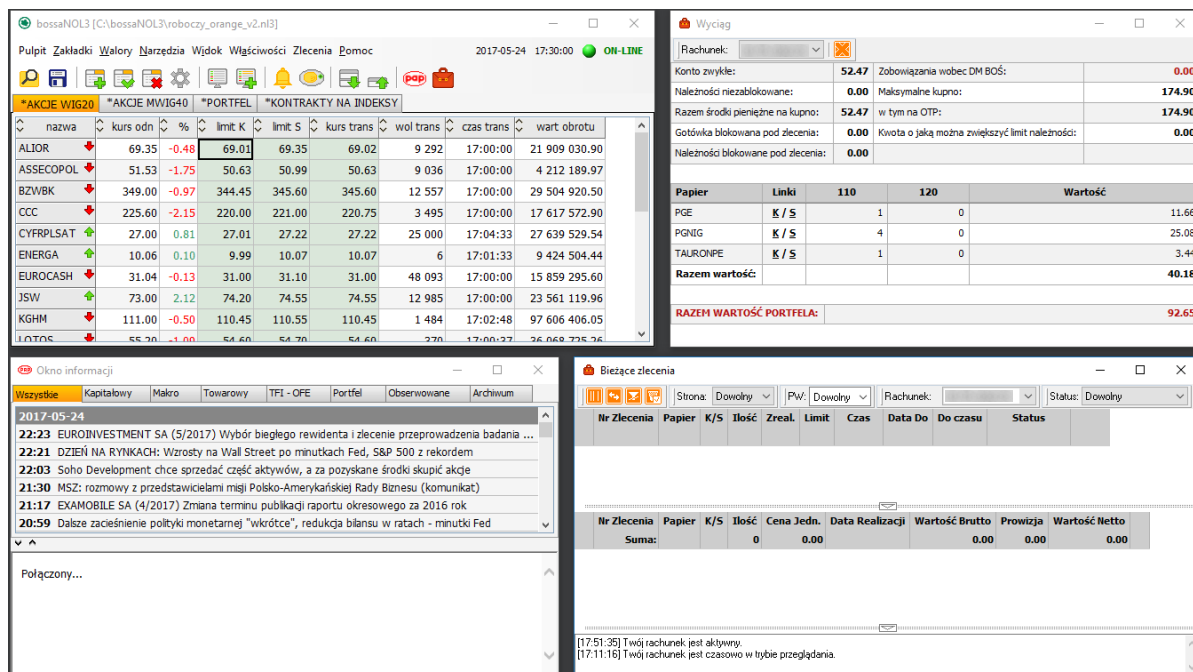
bossaNOL3 [C:\bossaNOL3\roboczy_orange_v2.nl3]

Pulpit Zakładki Walory Narzędzia Widok Właściwości Zlecenia Pomoc 2017-05-24 17:30:00 ON-LINE

*AKCJE WIG20 | *AKCJE MWIG40 | *PORTFEL | *KONTRAKTY NA INDEKSY

| nazwa | kurs odn | % | limit K | limit S | kurs trans | wol trans | czas trans | wart obrotu |
|---|---|---|---|---|---|---|---|---|
| ALIOR | 69.35 | -0.48 | 69.01 | 69.35 | 69.02 | 9 292 | 17:00:00 | 21 909 030.90 |
| ASSECOPOL | 51.53 | -1.75 | 50.63 | 50.99 | 50.63 | 9 036 | 17:00:00 | 4 212 189.97 |
| BZWBK | 349.00 | -0.97 | 344.45 | 345.60 | 345.60 | 12 557 | 17:00:00 | 29 504 920.50 |
| CCC | 225.60 | -2.15 | 220.00 | 221.00 | 220.75 | 3 495 | 17:00:00 | 17 617 572.90 |
| CYFRPLSAT | 27.00 | 0.81 | 27.01 | 27.22 | 27.22 | 25 000 | 17:04:33 | 27 639 529.54 |
| ENERGA | 10.06 | 0.10 | 9.99 | 10.07 | 10.07 | 6 | 17:01:33 | 9 424 504.44 |
| EUROCASH | 31.04 | -0.13 | 31.00 | 31.10 | 31.00 | 48 093 | 17:00:00 | 15 859 295.60 |
| JSW | 73.00 | 2.12 | 74.20 | 74.55 | 74.55 | 12 985 | 17:00:00 | 23 561 119.96 |
| KGHM | 111.00 | -0.50 | 110.45 | 110.55 | 110.45 | 1 484 | 17:02:48 | 97 606 406.05 |
| LOTOS | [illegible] | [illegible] | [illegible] | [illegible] | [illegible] | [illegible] | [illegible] | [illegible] |

Wyciąg

Rachunek:

| Konto zwykłe: | 52.47 | Zobowiązania wobec DM BOŚ: | 0.00 |
|---|---|---|---|
| Należności niezablokowane: | 0.00 | Maksymalne kupno: | 174.90 |
| Razem środki pieniężne na kupno: | 52.47 | w tym na OTP: | 174.90 |
| Gotówka blokowana pod zlecenia: | 0.00 | Kwota o jaką można zwiększyć limit należności: | 0.00 |
| Należności blokowane pod zlecenia: | 0.00 | | |

| Papier | Linki | 110 | 120 | Wartość |
|---|---|---|---|---|
| PGE | K / S | 1 | 0 | 11.66 |
| PGNIG | K / S | 4 | 0 | 25.08 |
| TAURONPE | K / S | 1 | 0 | 3.44 |
| Razem wartość: | | | | 40.18 |

RAZEM WARTOŚĆ PORTFELA: 92.65

Okno informacji

Wszystkie | Kapitałowy | Makro | Towarowy | TFI - OFE | Portfel | Obserwowane | Archiwum

2017-05-24
22:23 EUROINVESTMENT SA (5/2017) Wybór biegłego rewidenta i zlecenie przeprowadzenia badania ...
22:21 DZIEŃ NA RYNKACH: Wzrosty na Wall Street po minutkach Fed, S&P 500 z rekordem
22:03 Soho Development chce sprzedać aktywów, a za pozyskane środki skupić akcje
21:30 MSZ: rozmowy z przedstawicielami misji Polsko-Amerykańskiej Rady Biznesu (komunikat)
21:17 EXAMOBILE SA (4/2017) Zmiana terminu publikacji raportu okresowego za 2016 rok
20:59 Dalsze zacieśnienie polityki monetarnej "wkrótce", redukcja bilansu w ratach - minutki Fed

Połączony...

Bieżące zlecenia

Strona: Dowolny | PW: Dowolny | Rachunek: | Status: Dowolny

| Nr Zlecenia | Papier | K/S | Ilość | Zreal. | Limit | Czas | Data Do | Do czasu | Status |
|---|---|---|---|---|---|---|---|---|---|

| Nr Zlecenia | Papier | K/S | Ilość | Cena Jedn. | Data Realizacji | Wartość Brutto | Prowizja | Wartość Netto |
|---|---|---|---|---|---|---|---|---|
| Suma: | | | 0 | 0.00 | | 0.00 | 0.00 | 0.00 |

[17:51:35] Twój rachunek jest aktywny.
[17:11:16] Twój rachunek jest czasowo w trybie przeglądania.